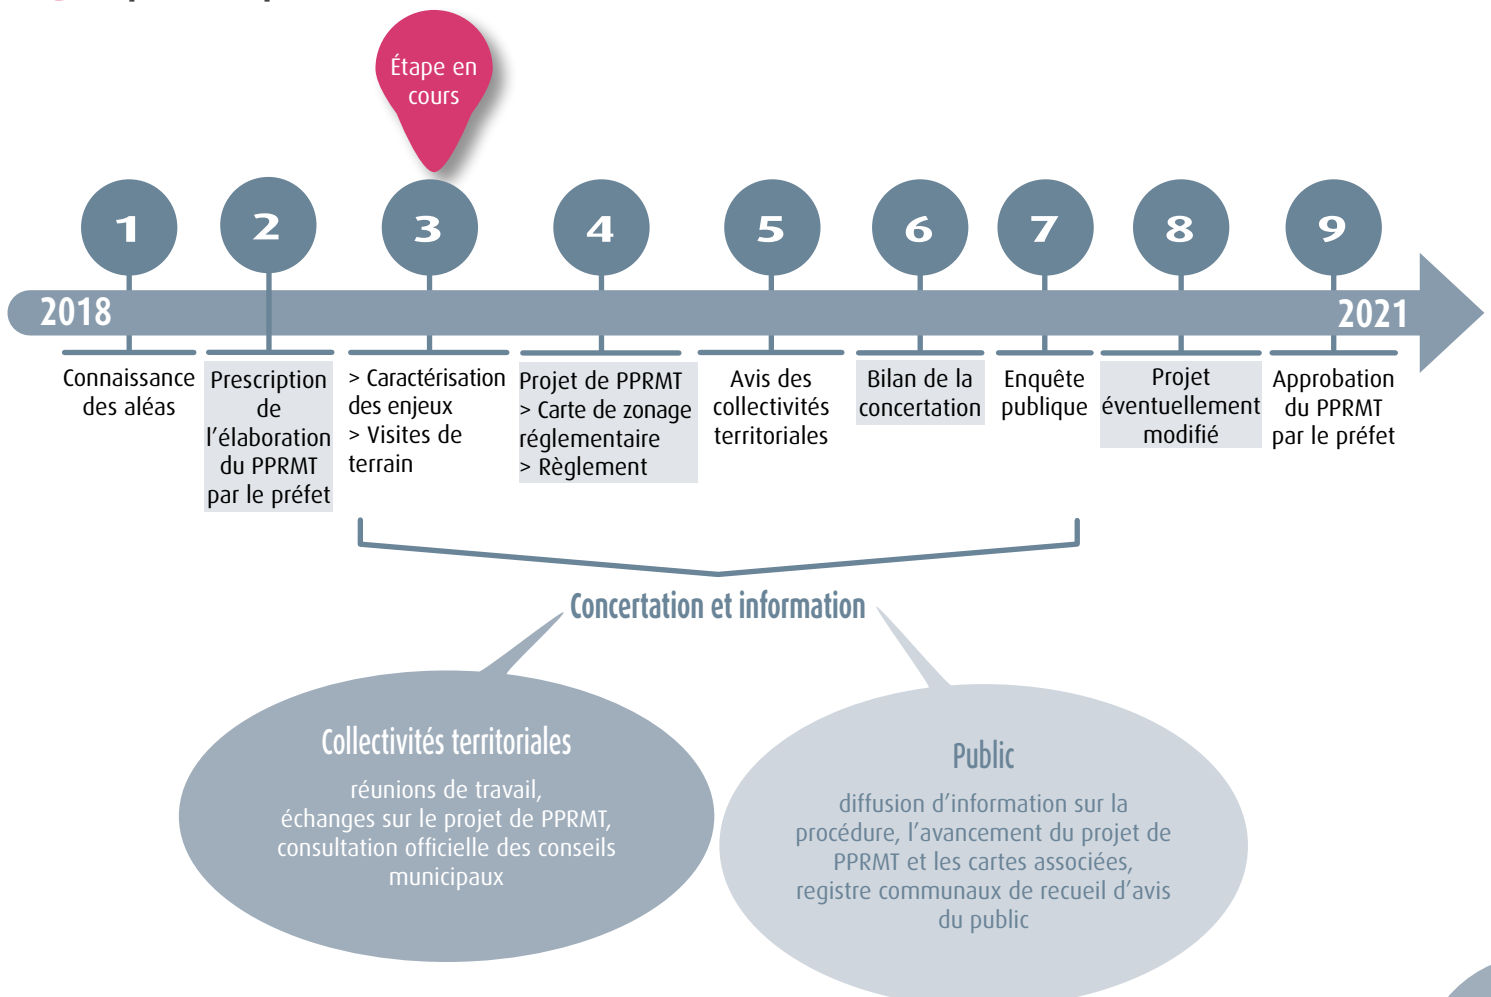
Étape en cours

1 2 3 4 5 6 7 8 9

2018

2021

Connaissance des aléas

Prescription de l'élaboration du PPRMT par le préfet

> Caractérisation des enjeux
> Visites de terrain

Projet de PPRMT
> Carte de zonage réglementaire
> Règlement

Avis des collectivités territoriales

Bilan de la concertation

Enquête publique

Projet éventuellement modifié

Approbation du PPRMT par le préfet

Concertation et information

Collectivités territoriales

réunions de travail, échanges sur le projet de PPRMT, consultation officielle des conseils municipaux

Public

diffusion d'information sur la procédure, l'avancement du projet de PPRMT et les cartes associées, registre communaux de recueil d'avis du public